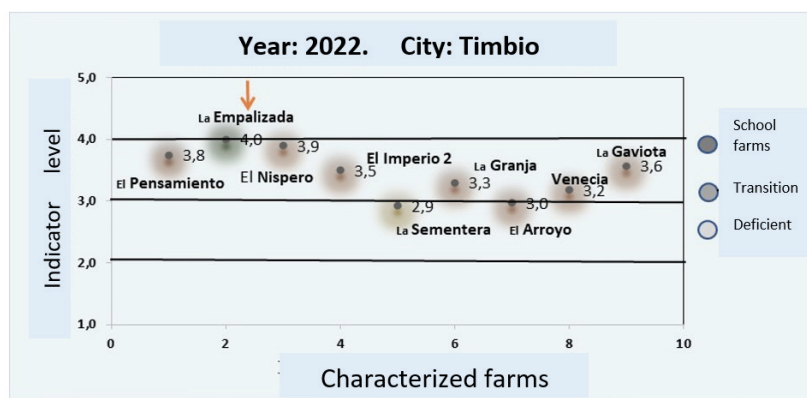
Year: 2022. City: Timbio

Indicator level

5,0
4,0
3,0
2,0
1,0

La Empalizada 4,0
El Pensamiento 3,8
El Nispero 3,9
El Imperio 2 3,5
La Sementera 2,9
La Granja 3,3
El Arroyo 3,0
Venecia 3,2
La Gaviota 3,6

0 2 4 6 8 10

Characterized farms

School farms
Transition
Deficient